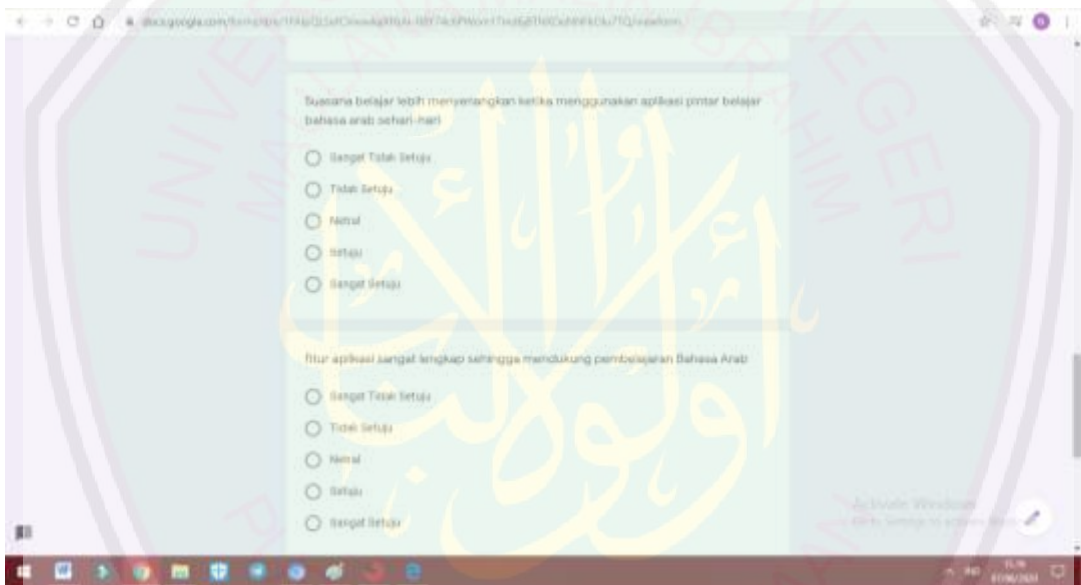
docs.google.com/forms/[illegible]

Suasana belajar lebih menyenangkan ketika menggunakan aplikasi pintar belajar bahasa arab sehari-hari

Sangat Tidak Setuju

Tidak Setuju

Netral

Setuju

Sangat Setuju

fitur aplikasi sangat lengkap sehingga mendukung pembelajaran Bahasa Arab

Sangat Tidak Setuju

Tidak Setuju

Netral

Setuju

Sangat Setuju

Activate Windows
Go to Settings to activate Windows.